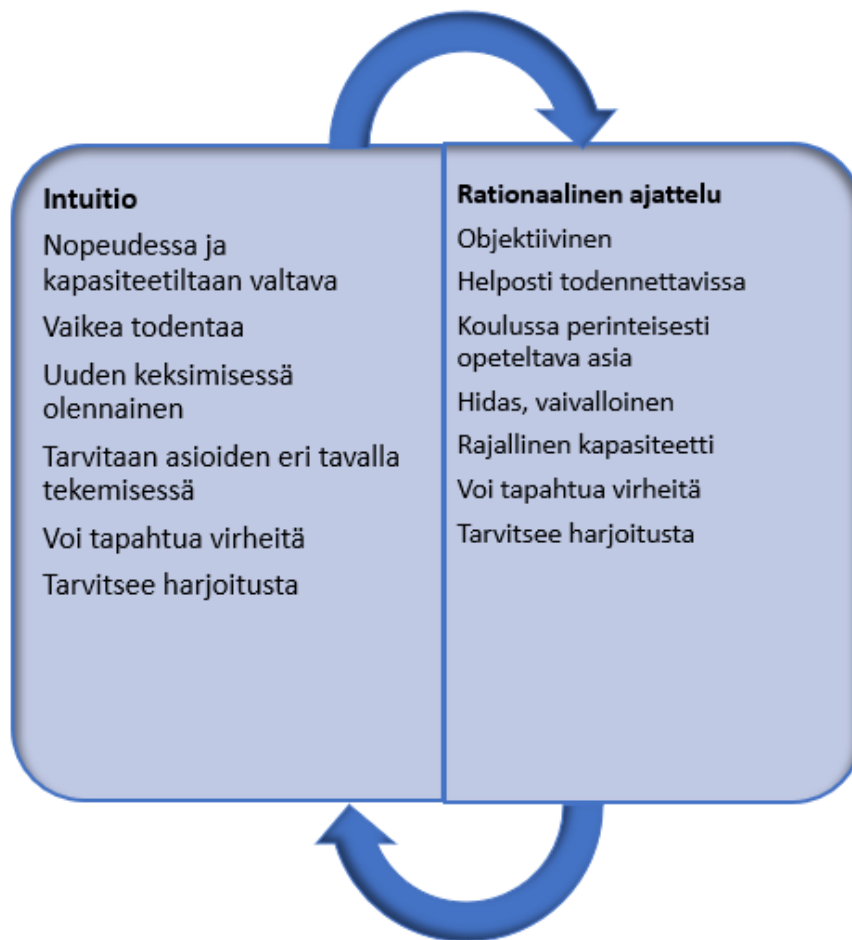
Intuitio

Nopeudessa ja kapasiteetiltaan valtava

Vaikea todentaa

Uuden keksimisessä olennainen

Tarvitaan asioiden eri tavalla tekemisessä

Voi tapahtua virheitä

Tarvitsee harjoitusta

Rationaalinen ajattelu

Objektiivinen

Helposti todennettavissa

Koulussa perinteisesti opeteltava asia

Hidas, vaivalloinen

Rajallinen kapasiteetti

Voi tapahtua virheitä

Tarvitsee harjoitusta